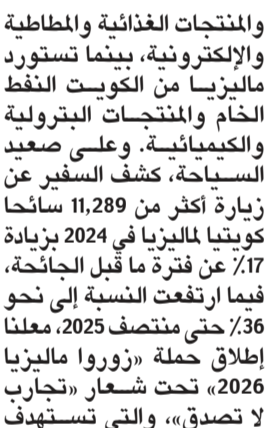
والمنتجات الغذائية والمطاطية والإلكترونية، بينما تستورد ماليزيا من الكويت النفط الخام والمنتجات البترولية والكيميائية. وعلى صعيد السياحة، كشف السفير عن زيارة أكثر من 11,289 سائحا كويتيا لماليزيا في 2024 بزيادة 17٪ عن فترة ما قبل الجائحة، فيما ارتفعت النسبة إلى نحو 36٪ حتى منتصف 2025، معلنا إطلاق حملة «زوروا ماليزيا 2026» تحت شعار «تجارب لا تصدق»، والتي تستهدف